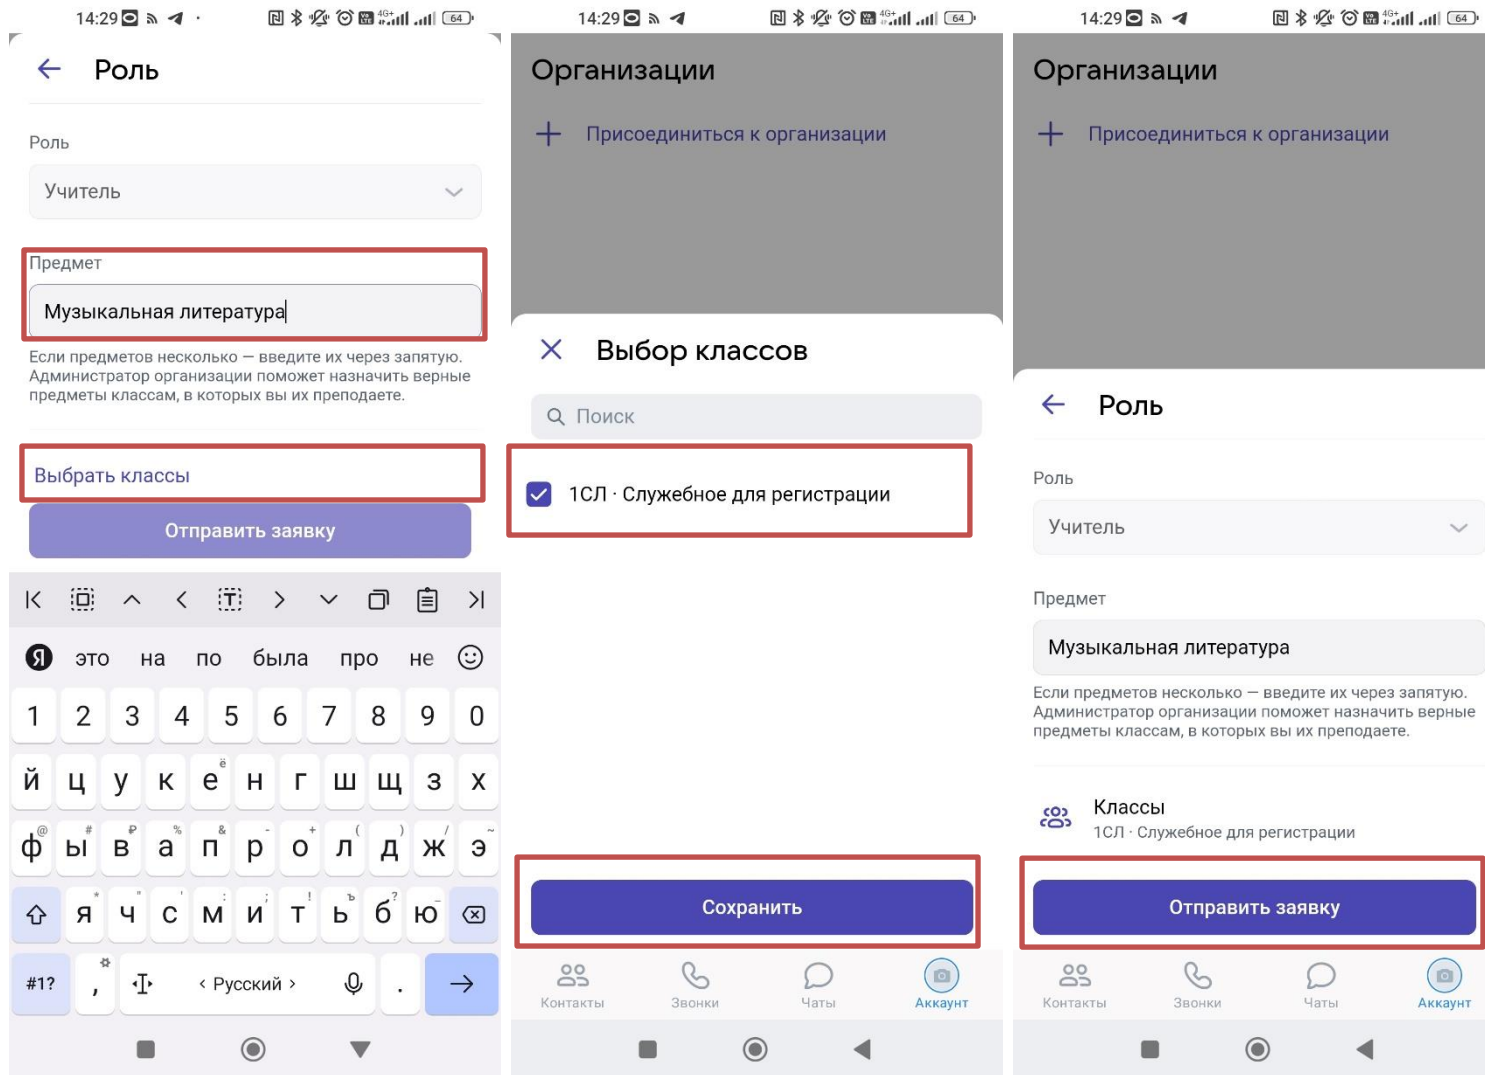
14:29

Роль

Роль

Учитель

Предмет

Музыкальная литература

Если предметов несколько — введите их через запятую. Администратор организации поможет назначить верные предметы классам, в которых вы их преподаете.

Выбрать классы

Отправить заявку

это на по была про не

1 2 3 4 5 6 7 8 9 0

й ц у к е н г ш щ з х

ф ы в а п р о л д ж э

я ч с м и т ь б ю

#1? , ‹ Русский › .

14:29

Организации

Присоединиться к организации

Выбор классов

Поиск

1СЛ · Служебное для регистрации

Сохранить

Контакты Звонки Чаты Аккаунт

14:29

Организации

Присоединиться к организации

Роль

Роль

Учитель

Предмет

Музыкальная литература

Если предметов несколько — введите их через запятую. Администратор организации поможет назначить верные предметы классам, в которых вы их преподаете.

Классы
1СЛ · Служебное для регистрации

Отправить заявку

Контакты Звонки Чаты Аккаунт